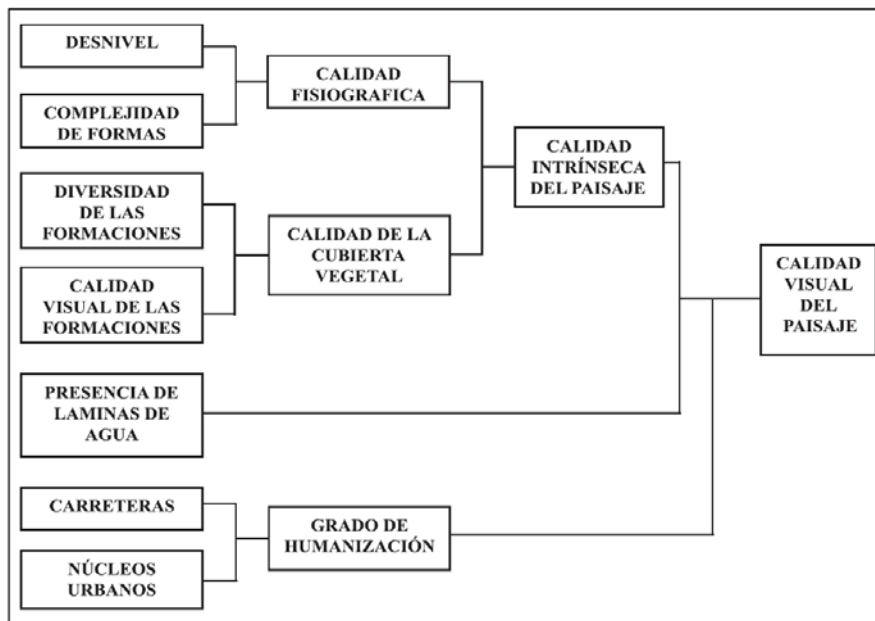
DESNIVEL

COMPLEJIDAD DE FORMAS

CALIDAD FISIOGRAFICA

DIVERSIDAD DE LAS FORMACIONES

CALIDAD VISUAL DE LAS FORMACIONES

CALIDAD DE LA CUBIERTA VEGETAL

CALIDAD INTRÍNSECA DEL PAISAJE

PRESENCIA DE LAMINAS DE AGUA

CARRETERAS

NÚCLEOS URBANOS

GRADO DE HUMANIZACIÓN

CALIDAD VISUAL DEL PAISAJE